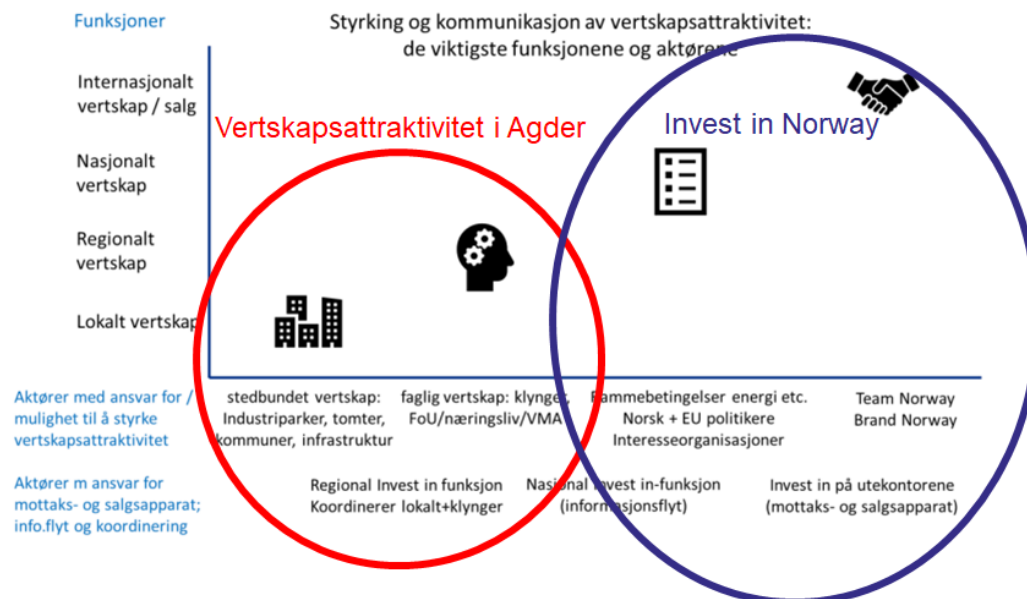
Funksjoner

Styrking og kommunikasjon av vertskapsattraktivitet: de viktigste funksjonene og aktørene

Internasjonalt vertskap / salg

Nasjonalt vertskap

Regionalt vertskap

Lokalt vertskap

Vertskapsattraktivitet i Agder

Invest in Norway

Aktører med ansvar for / mulighet til å styrke vertskapsattraktivitet

stedbundet vertskap: Industriparker, tomter, kommuner, infrastruktur

faglig vertskap: klynger, FoU/næringsliv/VMA

Rammebetingelser energi etc. Norsk + EU politikere Interesseorganisasjoner

Team Norway Brand Norway

Aktører m ansvar for mottaks- og salgsapparat; info.flyt og koordinering

Regional Invest in funksjon Koordinerer lokalt+klynger

Nasjonal Invest in-funksjon (informasjonsflyt)

Invest in på utekontorene (mottaks- og salgsapparat)